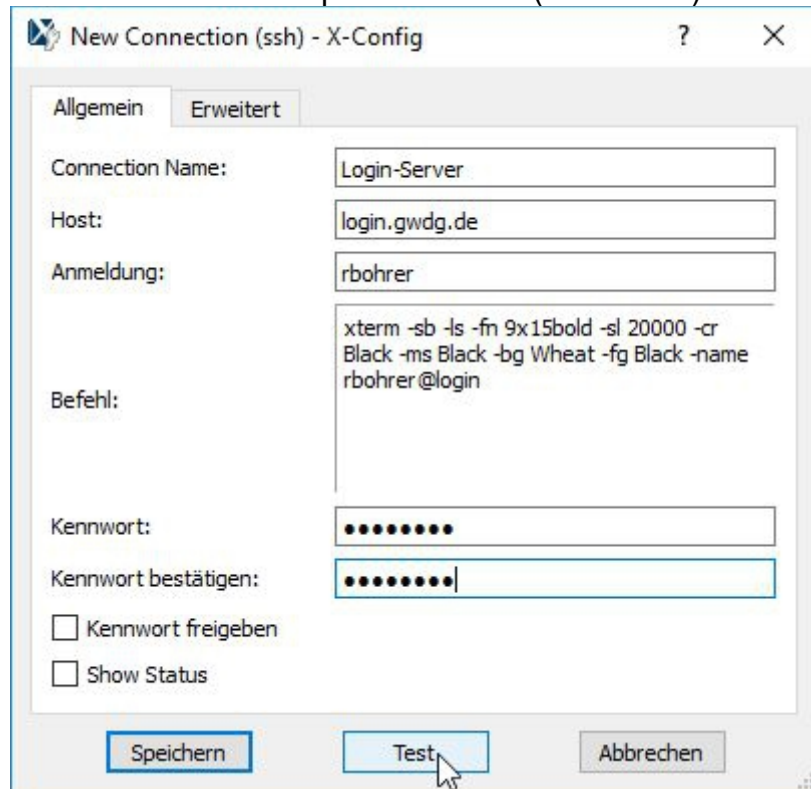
New Connection (ssh) - X-Config

?

×

Allgemein

Erweitert

Connection Name:

Login-Server

Host:

login.gwdg.de

Anmeldung:

rbohrer

Befehl:

xterm -sb -ls -fn 9x15bold -sl 20000 -cr Black -ms Black -bg Wheat -fg Black -name rbohrer@login

Kennwort:

••••••••

Kennwort bestätigen:

••••••••

Kennwort freigeben

Show Status

Speichern

Test

Abbrechen